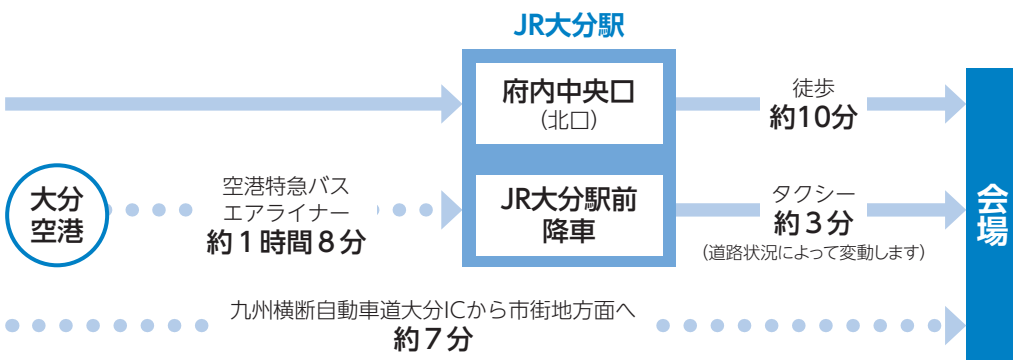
JR大分駅

府内中央口
（北口）

徒歩
約10分

大分
空港

空港特急バス
エアライナー
約１時間８分

JR大分駅前
降車

タクシー
約３分
（道路状況によって変動します）

会場

九州横断自動車道大分ICから市街地方面へ
約７分